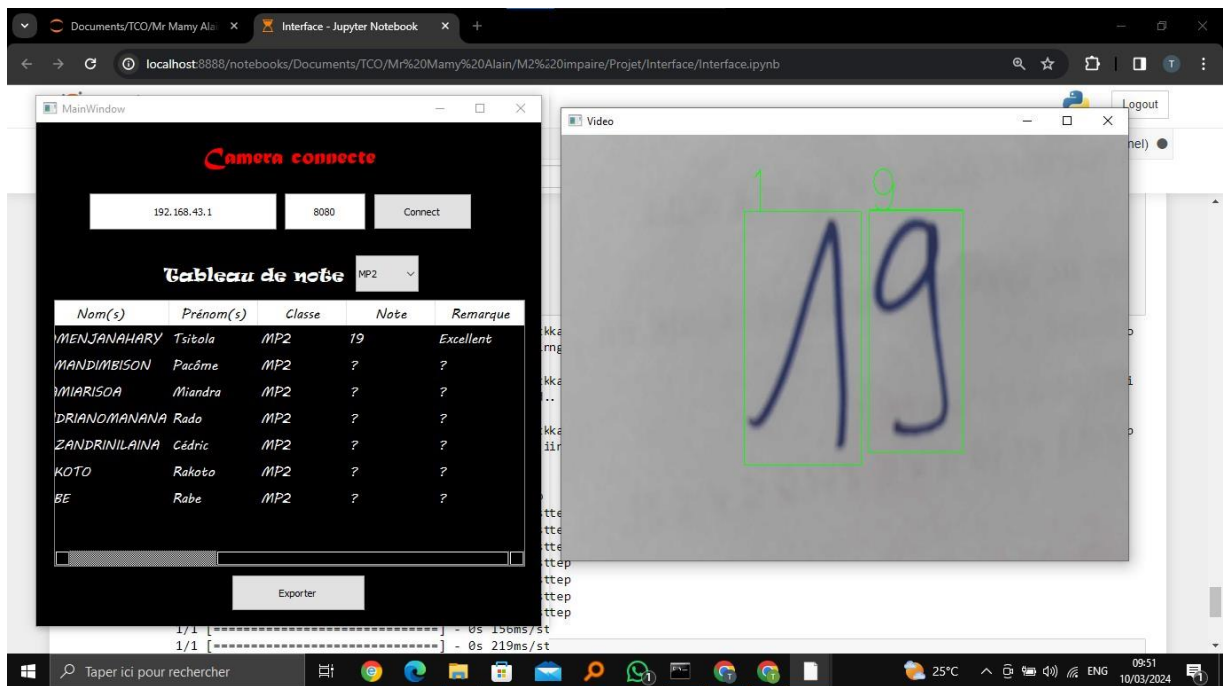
Documents/TCO/Mr Mamy Alai ×
Interface - Jupyter Notebook ×
+

localhost:8888/notebooks/Documents/TCO/Mr%20Mamy%20Alain/M2%20impaire/Projet/Interface/Interface.ipynb

Logout

nel)

MainWindow

Camera connecte

192.168.43.1

8080

Connect

Tableau de note

MP2

| Nom(s) | Prénom(s) | Classe | Note | Remarque |
|---|---|---|---|---|
| MENJANAHARY | Tsitola | MP2 | 19 | Excellent |
| MANDIMBISON | Pacôme | MP2 | ? | ? |
| MIARISOA | Miandra | MP2 | ? | ? |
| DRIANOMANANA | Rado | MP2 | ? | ? |
| ZANDRINILAINA | Cédric | MP2 | ? | ? |
| KOTO | Rakoto | MP2 | ? | ? |
| BE | Rabe | MP2 | ? | ? |

Exporter

Video

1

9

19

kka
rng
kka
..
kka
iir
tte
tte
tte
ttep
ttep
ttep
ttep

1/1 [==============================] - 0s 156ms/st
1/1 [==============================] - 0s 219ms/st

Taper ici pour rechercher

25°C

ENG

09:51
10/03/2024